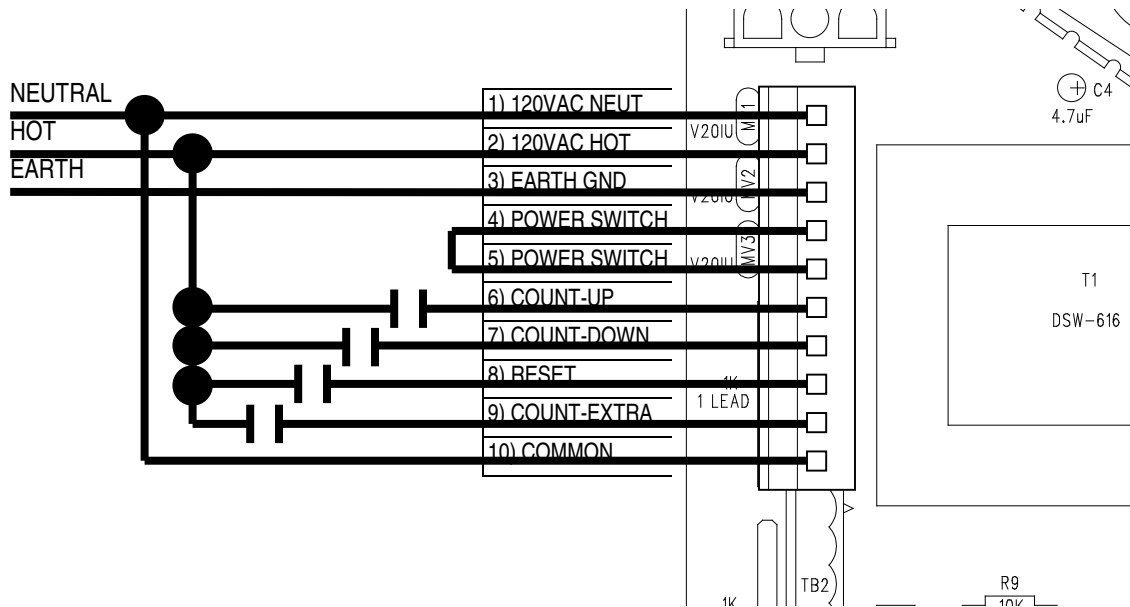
NEUTRAL
HOT
EARTH

1) 120VAC NEUT
2) 120VAC HOT
3) EARTH GND
4) POWER SWITCH
5) POWER SWITCH
6) COUNT-UP
7) COUNT-DOWN
8) RESET
9) COUNT-EXTRA
10) COMMON

V20IU
MV1
V20IU
MV2
V20IU
MV3

1K
1 LEAD

C4
4.7uF

T1
DSW-616

TB2
1K
R9
10K